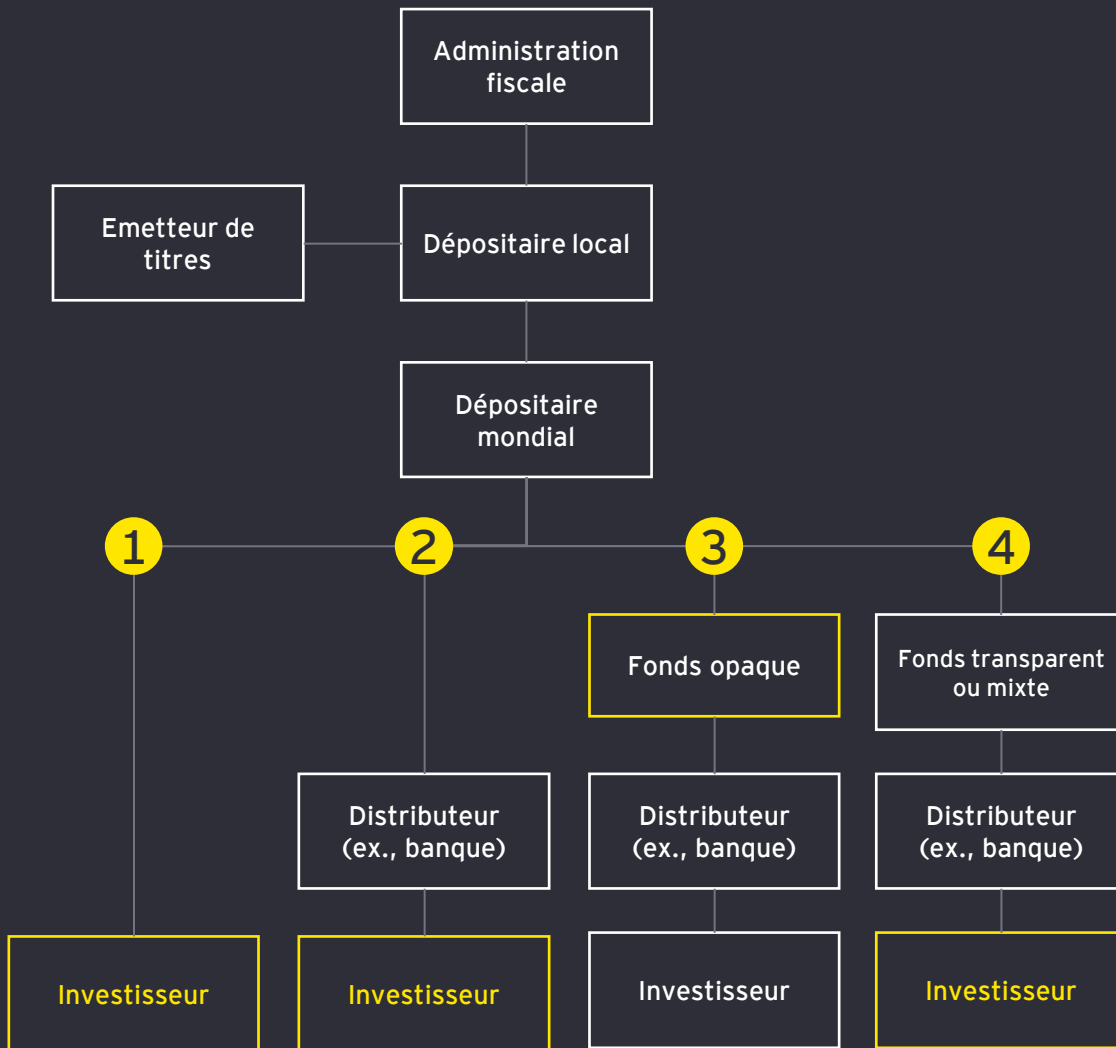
Administration fiscale

Emetteur de titres

Dépositaire local

Dépositaire mondial

1

2

3

4

Fonds opaque

Fonds transparent ou mixte

Distributeur (ex., banque)

Distributeur (ex., banque)

Distributeur (ex., banque)

Investisseur

Investisseur

Investisseur

Investisseur